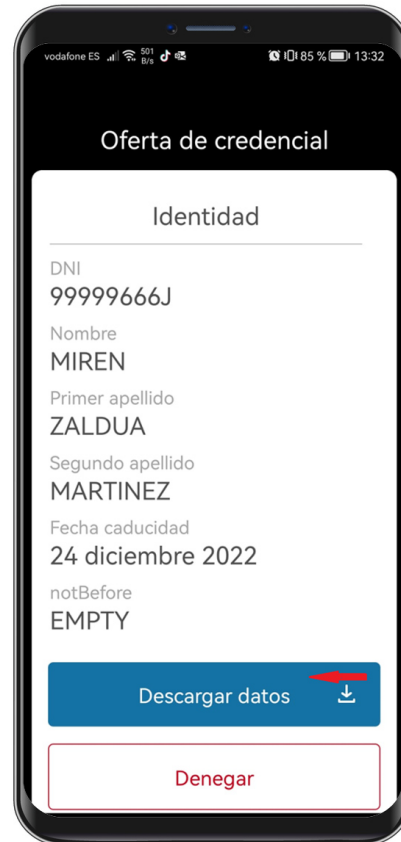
vodafone ES 501 B/s 85 % 13:32

Oferta de credencial

Identidad

DNI
99999666J

Nombre
MIREN

Primer apellido
ZALDUA

Segundo apellido
MARTINEZ

Fecha caducidad
24 diciembre 2022

notBefore
EMPTY

Descargar datos

Denegar